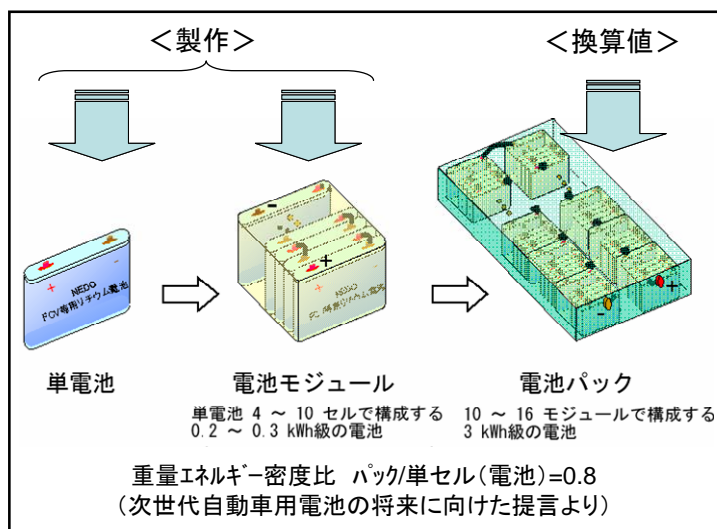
＜製作＞

＜換算値＞

NEDO
FCV専用リチウム電池

+
-

NEDO
FCV専用リチウム電池

+
-

+
-

単電池

電池モジュール

単電池 4 ～ 10 セルで構成する 0.2 ～ 0.3 kWh級の電池

電池パック

10 ～ 16 モジュールで構成する 3 kWh級の電池

重量ｴﾈﾙｷﾞｰ密度比 ﾊﾟｯｸ/単セル(電池)=0.8
(次世代自動車用電池の将来に向けた提言より)